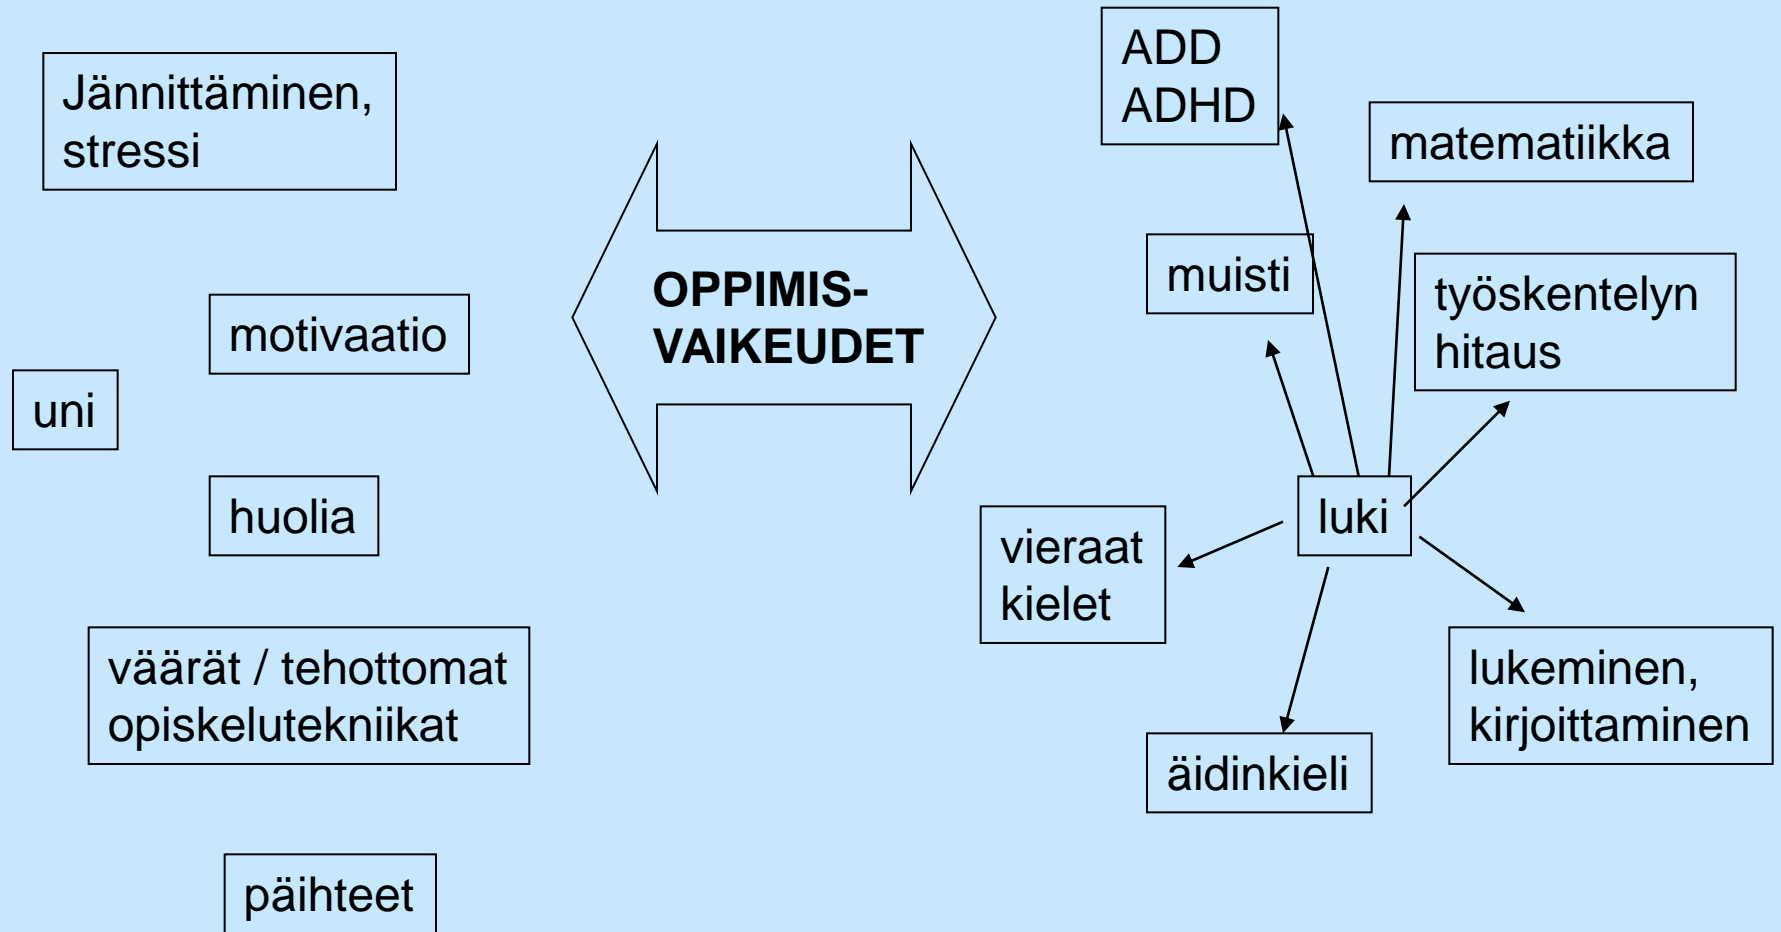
Jännittäminen, stressi

motivaatio

uni

huolia

väärät / tehottomat opiskelutekniikat

päihteet

OPPIMIS-
VAIKEUDET

ADD
ADHD

matematiikka

muisti

työskentelyn hitaus

luki

vieraat kielet

lukeminen, kirjoittaminen

äidinkieli